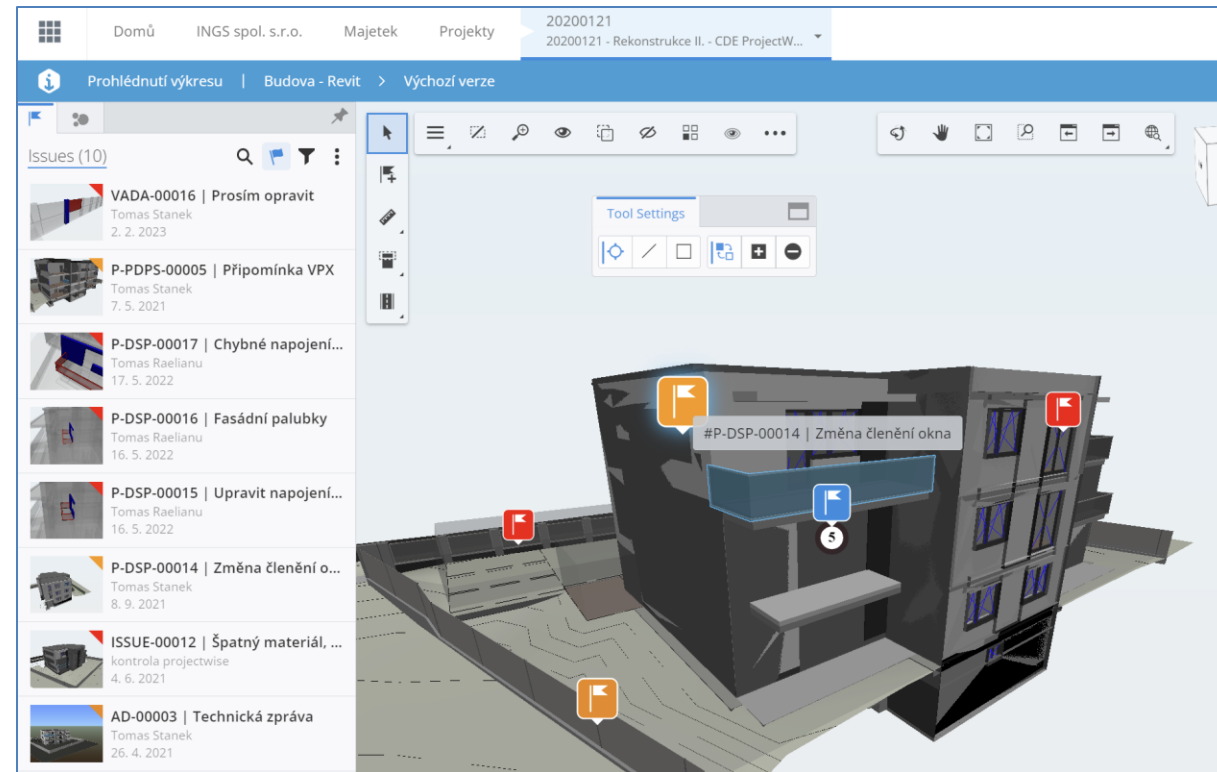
Domů INGS spol. s.r.o. Majetek Projekty 20200121
20200121 - Rekonstrukce II. - CDE ProjectW...

Prohlédnutí výkresu | Budova - Revit > Výchozí verze

Issues (10)

VADA-00016 | Prosím opravit
Tomas Stanek
2. 2. 2023

P-PDPS-00005 | Připomínka VPX
Tomas Stanek
7. 5. 2021

P-DSP-00017 | Chybné napojení...
Tomas Raelianu
17. 5. 2022

P-DSP-00016 | Fasádní palubky
Tomas Raelianu
16. 5. 2022

P-DSP-00015 | Upravit napojení...
Tomas Raelianu
16. 5. 2022

P-DSP-00014 | Změna členění o...
Tomas Stanek
8. 9. 2021

ISSUE-00012 | Špatný materiál, ...
kontrola projectwise
4. 6. 2021

AD-00003 | Technická zpráva
Tomas Stanek
26. 4. 2021

Tool Settings

#P-DSP-00014 | Změna členění okna

5